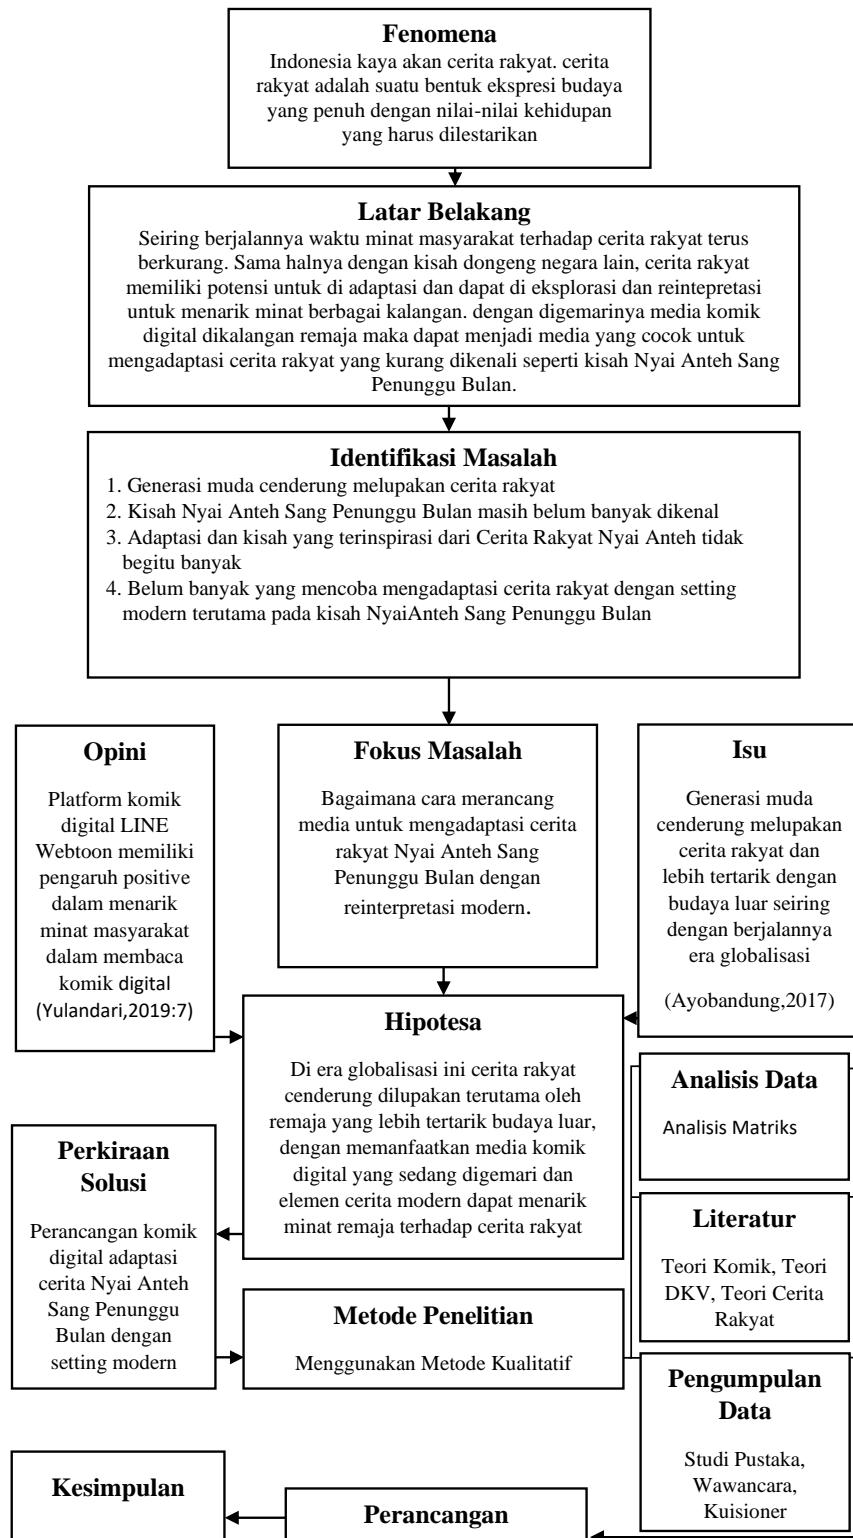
**Fenomena**
Indonesia kaya akan cerita rakyat. cerita rakyat adalah suatu bentuk ekspresi budaya yang penuh dengan nilai-nilai kehidupan yang harus dilestarikan

**Latar Belakang**
Seiring berjalannya waktu minat masyarakat terhadap cerita rakyat terus berkurang. Sama halnya dengan kisah dongeng negara lain, cerita rakyat memiliki potensi untuk di adaptasi dan dapat di eksplorasi dan reintepretasi untuk menarik minat berbagai kalangan. dengan digemarinya media komik digital dikalangan remaja maka dapat menjadi media yang cocok untuk mengadaptasi cerita rakyat yang kurang dikenali seperti kisah Nyai Anteh Sang Penunggu Bulan.

**Identifikasi Masalah**
1. Generasi muda cenderung melupakan cerita rakyat
2. Kisah Nyai Anteh Sang Penunggu Bulan masih belum banyak dikenal
3. Adaptasi dan kisah yang terinspirasi dari Cerita Rakyat Nyai Anteh tidak begitu banyak
4. Belum banyak yang mencoba mengadaptasi cerita rakyat dengan setting modern terutama pada kisah NyaiAnteh Sang Penunggu Bulan

**Opini**
Platform komik digital LINE Webtoon memiliki pengaruh positive dalam menarik minat masyarakat dalam membaca komik digital (Yulandari,2019:7)

**Fokus Masalah**
Bagaimana cara merancang media untuk mengadaptasi cerita rakyat Nyai Anteh Sang Penunggu Bulan dengan reinterpretasi modern.

**Isu**
Generasi muda cenderung melupakan cerita rakyat dan lebih tertarik dengan budaya luar seiring dengan berjalannya era globalisasi
(Ayobandung,2017)

**Hipotesa**
Di era globalisasi ini cerita rakyat cenderung dilupakan terutama oleh remaja yang lebih tertarik budaya luar, dengan memanfaatkan media komik digital yang sedang digemari dan elemen cerita modern dapat menarik minat remaja terhadap cerita rakyat

**Analisis Data**
Analisis Matriks

**Perkiraan Solusi**
Perancangan komik digital adaptasi cerita Nyai Anteh Sang Penunggu Bulan dengan setting modern

**Literatur**
Teori Komik, Teori DKV, Teori Cerita Rakyat

**Metode Penelitian**
Menggunakan Metode Kualitatif

**Pengumpulan Data**
Studi Pustaka, Wawancara, Kuisioner

**Kesimpulan**

**Perancangan**